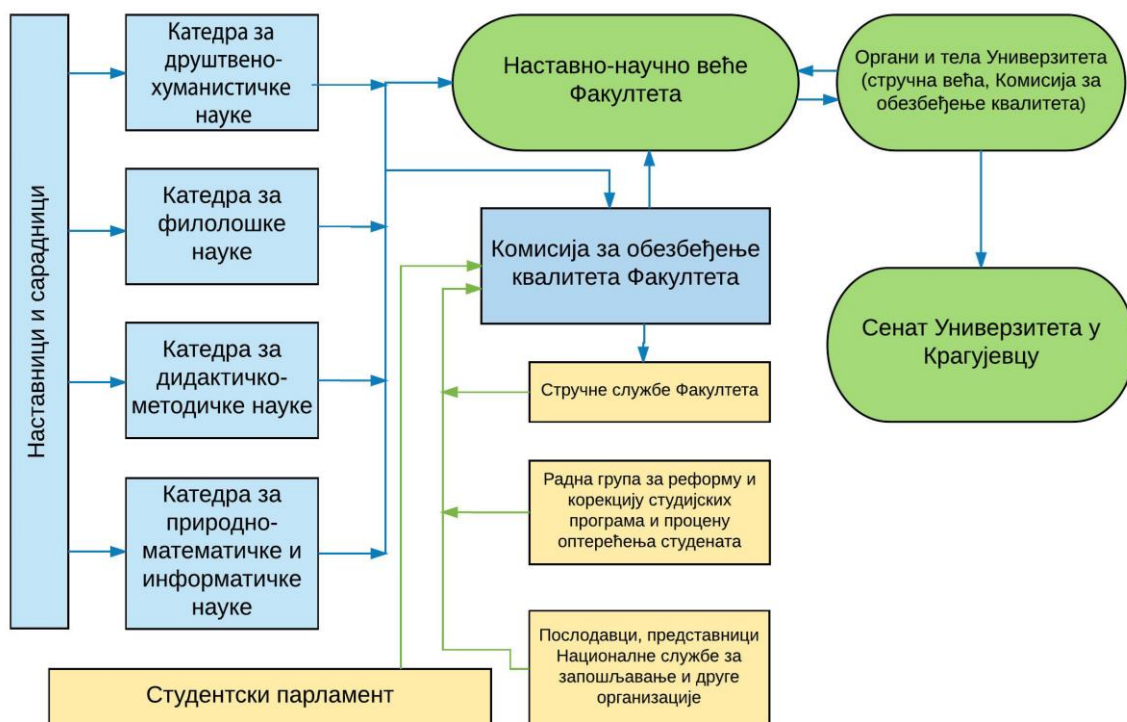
Наставници и сарадници

Катедра за друштвено-хуманистичке науке

Катедра за филолошке науке

Катедра за дидактичко-методичке науке

Катедра за природно-математичке и информатичке науке

Наставно-научно веће Факултета

Органи и тела Универзитета (стручна већа, Комисија за обезбеђење квалитета)

Комисија за обезбеђење квалитета Факултета

Сенат Универзитета у Крагујевцу

Стручне службе Факултета

Радна група за реформу и корекцију студијских програма и процену оптерећења студената

Послодавци, представници Националне службе за запошљавање и друге организације

Студентски парламент